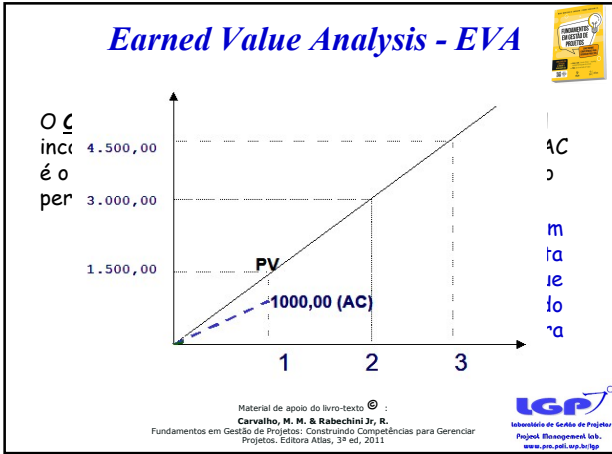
Earned Value Analysis - EVA

FUNDAMENTOS EM GESTÃO DE PROJETOS

O C
inc
é o
per

AC
o

m
ta
ue
do
ra

4.500,00
3.000,00
1.500,00

PV
1000,00 (AC)

1
2
3

Material de apoio do livro-texto © :
Carvalho, M. M. & Rabechini Jr, R.
Fundamentos em Gestão de Projetos: Construindo Competências para Gerenciar Projetos. Editora Atlas, 3ª ed, 2011

LGP
Laboratório de Gestão de Projetos
Project Management lab.
www.pro.poli.usp.br/lgp